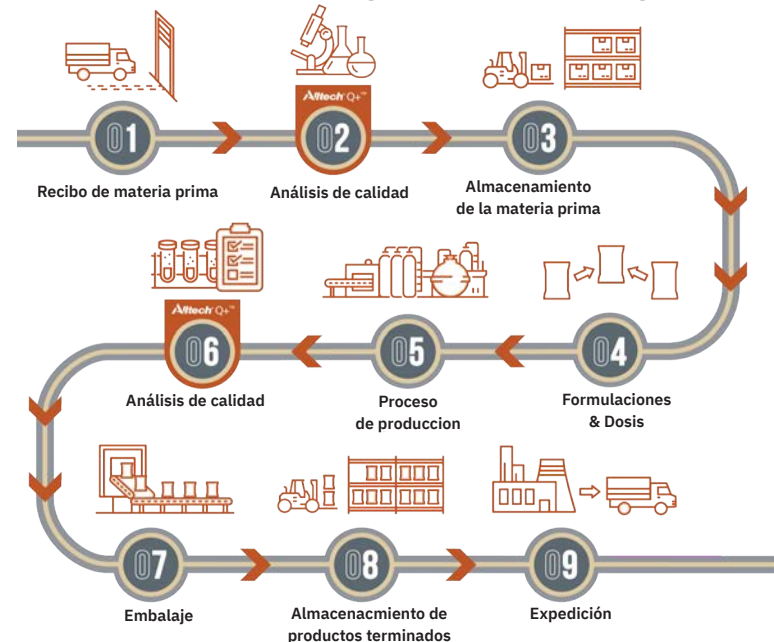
Alltech Q+

01

Recibo de materia prima

02

Análisis de calidad

03

Almacenamiento de la materia prima

Alltech Q+

06

Análisis de calidad

05

Proceso de produccion

04

Formulaciones & Dosis

07

Embalaje

08

Almacenacmiento de productos terminados

09

Expedición